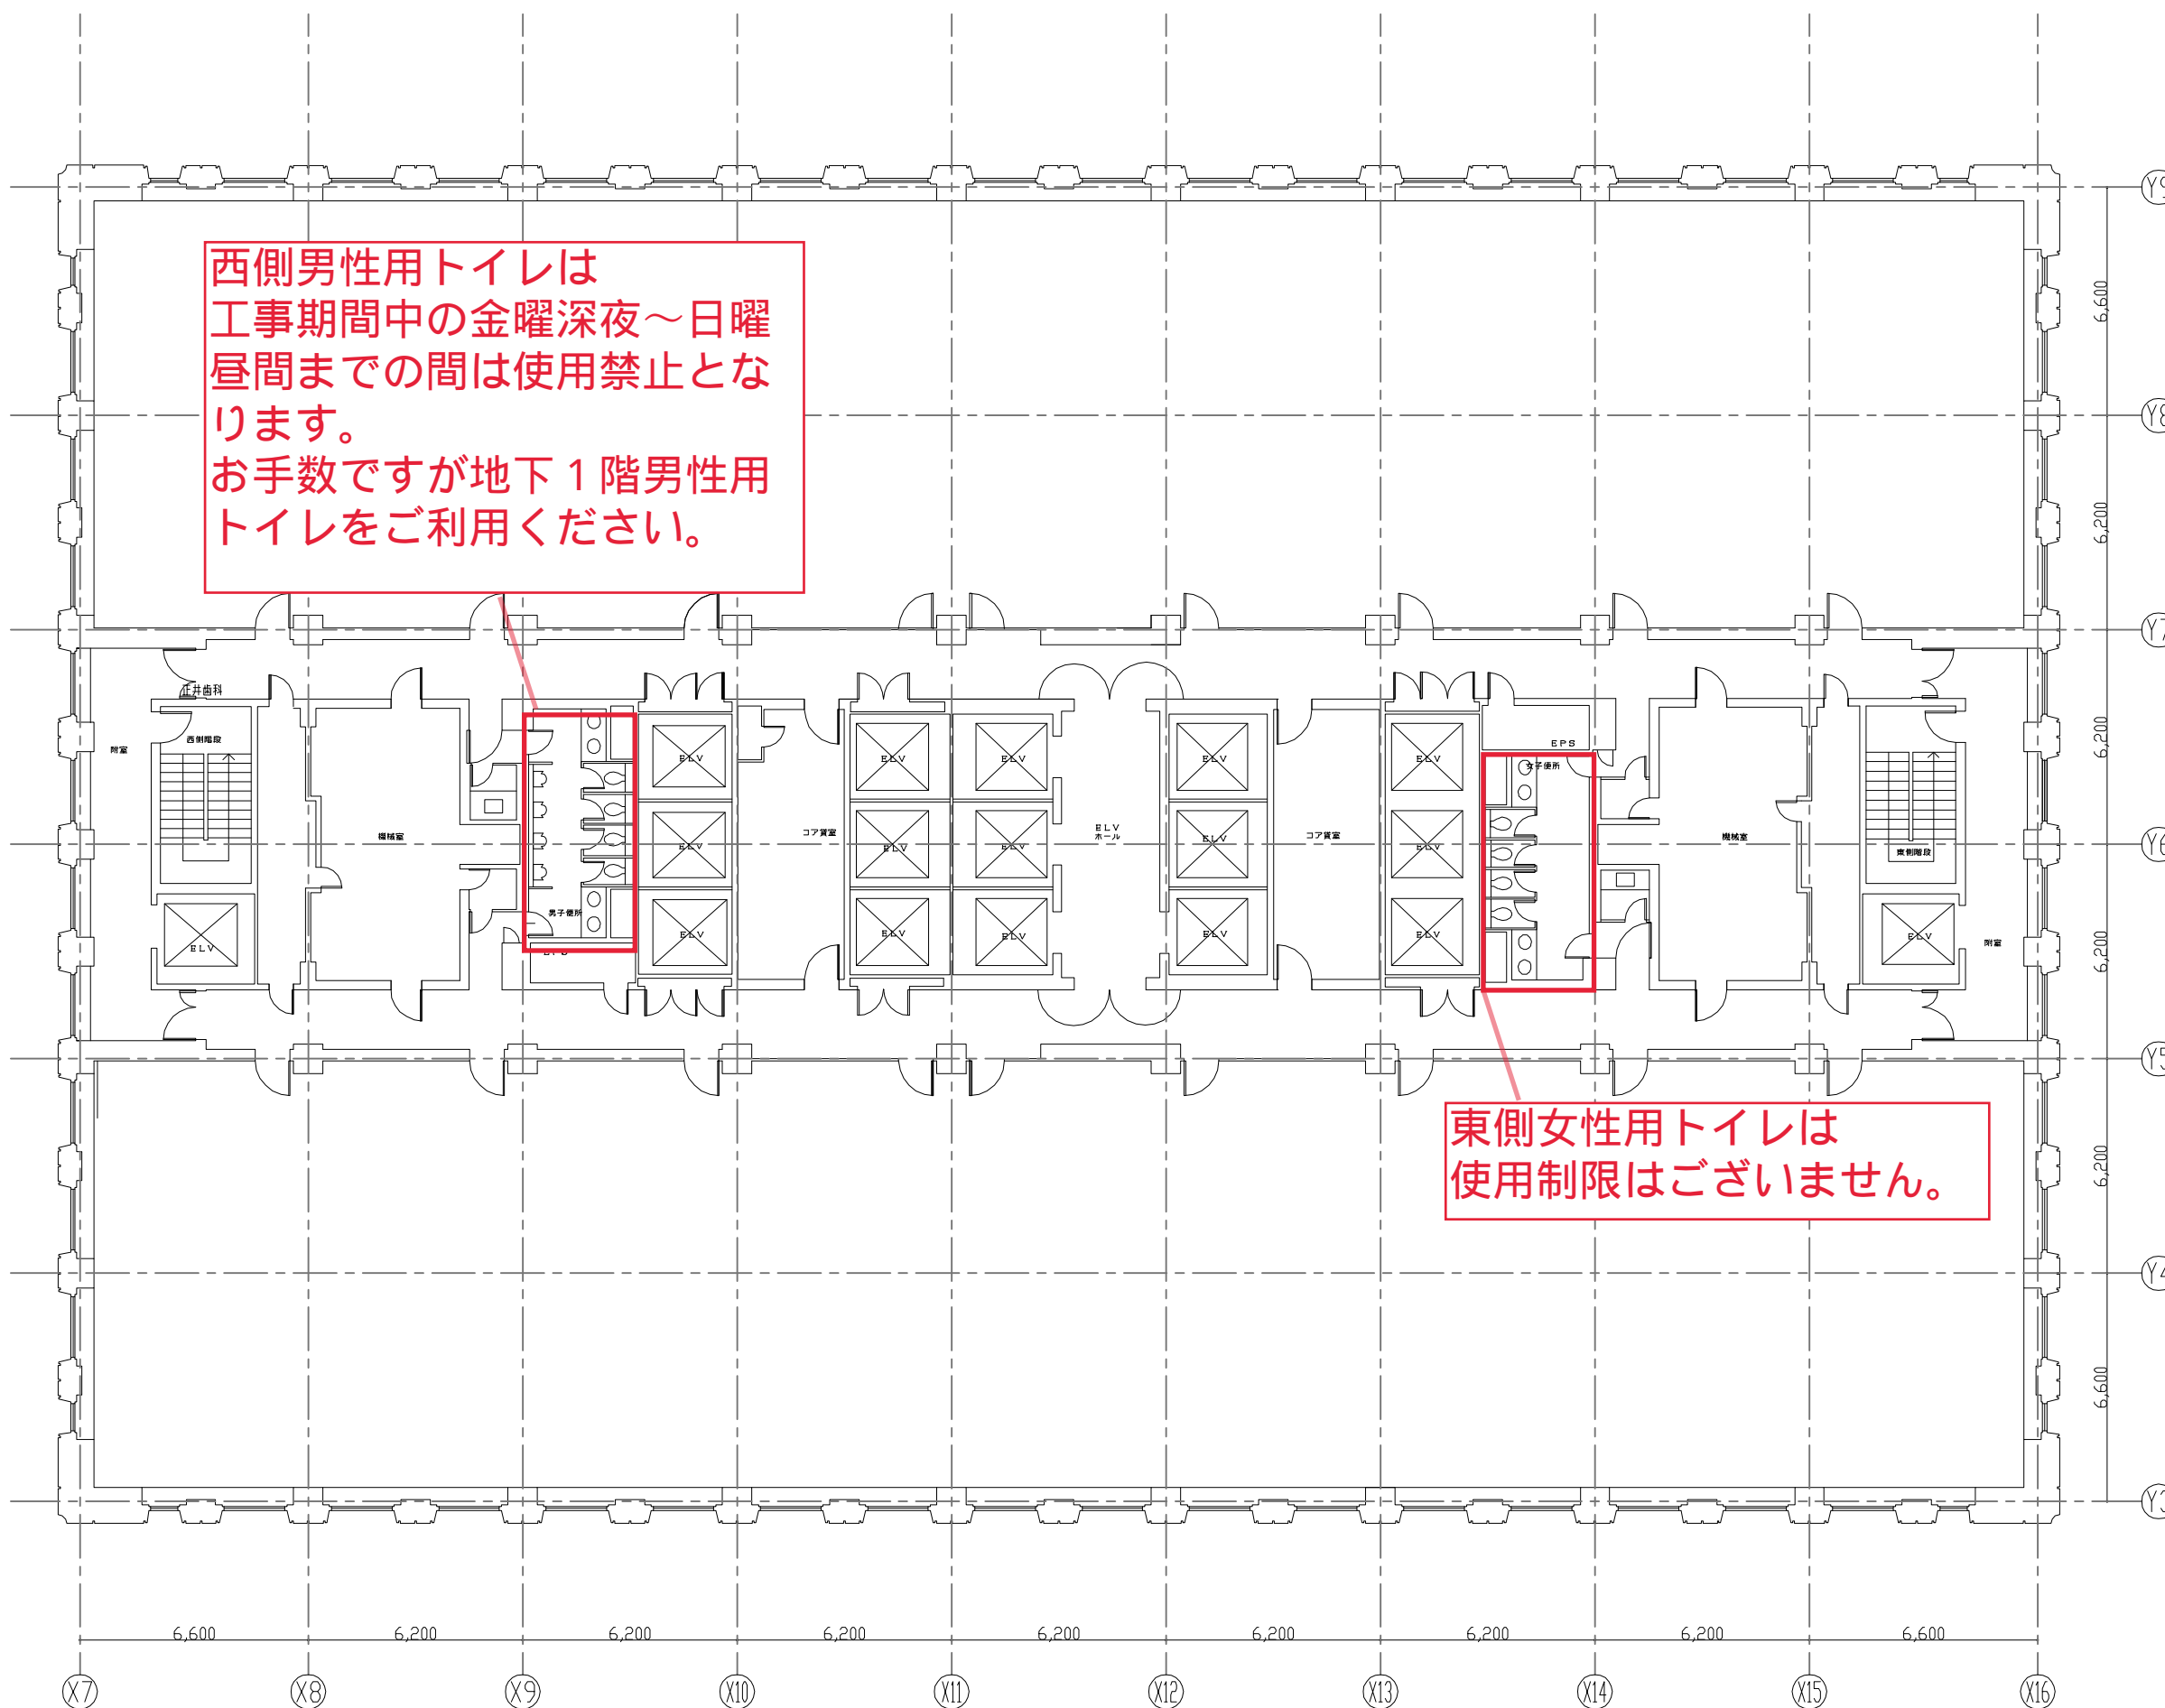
西側男性用トイレは
工事期間中の金曜深夜～日曜昼間までの間は使用禁止となります。
お手数ですが地下１階男性用トイレをご利用ください。

東側女性用トイレは
使用制限はございません。

庄井歯科
附室
西側階段
機械室
男子便所
EPS
ELV
コア貸室
ELV ホール
女子便所
機械室
東側階段
附室

6,600
6,200
6,200
6,200
6,200
6,600

6,600
6,200
6,200
6,200
6,200
6,200
6,200
6,200
6,600

Y9
Y8
Y7
Y6
Y5
Y4
Y3

X7
X8
X9
X10
X11
X12
X13
X14
X15
X16